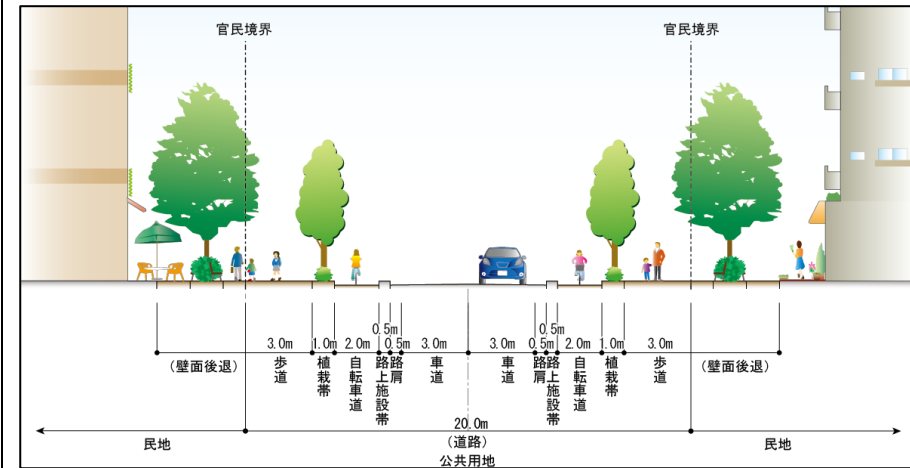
官民境界

官民境界

(壁面後退)

3.0m
歩道

1.0m
植栽帯

2.0m
自転車道

0.5m
路上施設帯

0.5m
路肩

3.0m
車道

3.0m
車道

0.5m
路肩

0.5m
路上施設帯

2.0m
自転車道

1.0m
植栽帯

3.0m
歩道

(壁面後退)

20.0m

民地

(道路)
公共用地

民地